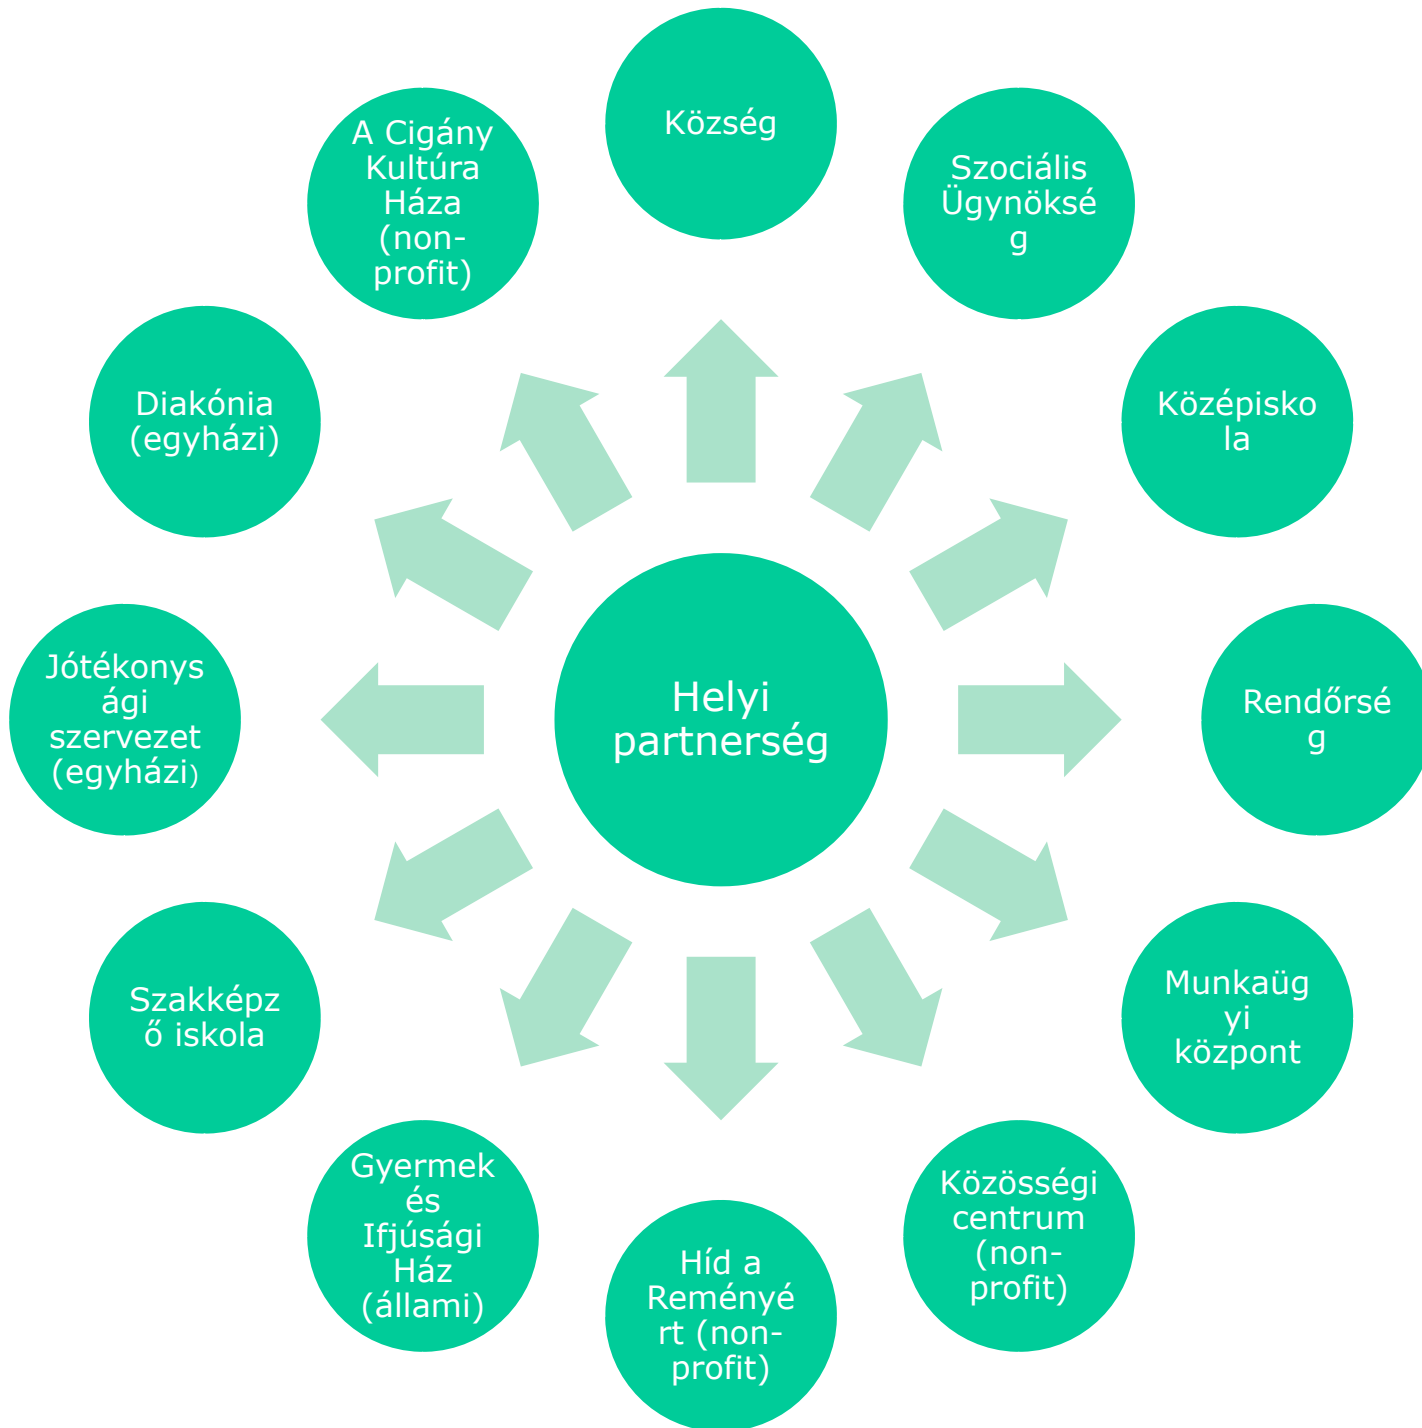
Helyi partnerség

Község

Szociális Ügynökség

Középiskola

Rendőrség

Munkaügyi központ

Közösségi centrum (non-profit)

Híd a Reményért (non-profit)

Gyermek és Ifjúsági Ház (állami)

Szakképző iskola

Jótékonysági szervezet (egyházi)

Diakónia (egyházi)

A Cigány Kultúra Háza (non-profit)